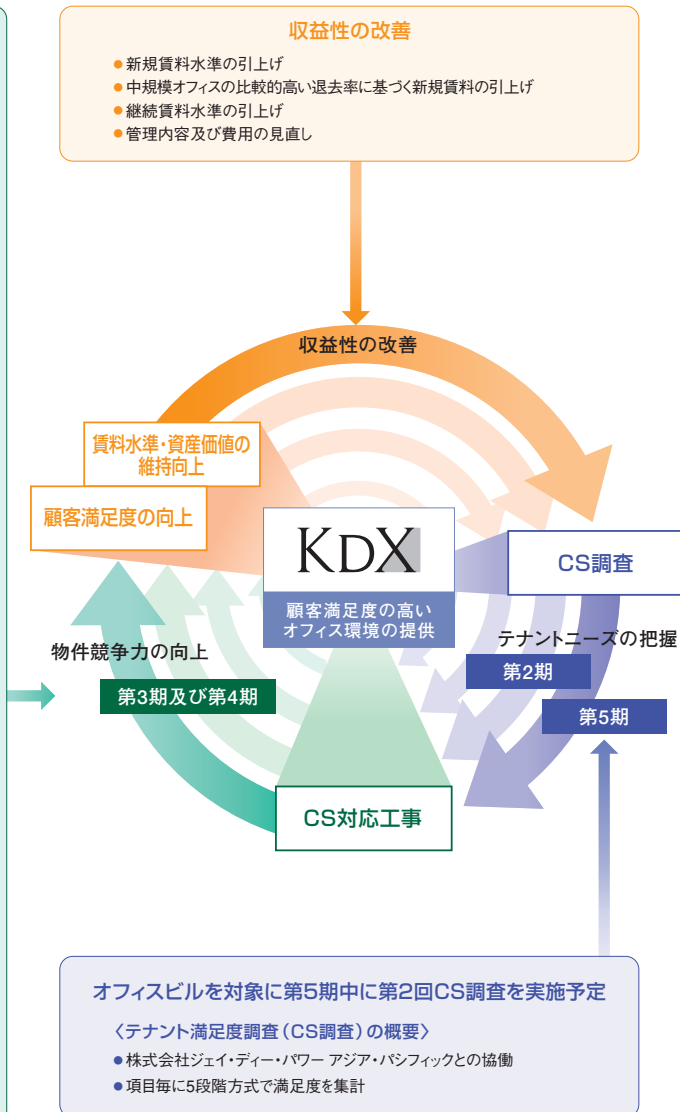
収益性の改善

●新規賃料水準の引上げ
●中規模オフィスの比較的高い退去率に基づく新規賃料の引上げ
●継続賃料水準の引上げ
●管理内容及び費用の見直し

収益性の改善

賃料水準・資産価値の維持向上

顧客満足度の向上

KDX

顧客満足度の高いオフィス環境の提供

CS調査

テナントニーズの把握

第2期

第5期

物件競争力の向上

第3期及び第4期

CS対応工事

オフィスビルを対象に第5期中に第2回CS調査を実施予定

〈テナント満足度調査（CS調査）の概要〉
●株式会社ジェイ・ディー・パワー アジア・パシフィックとの協働
●項目毎に5段階方式で満足度を集計